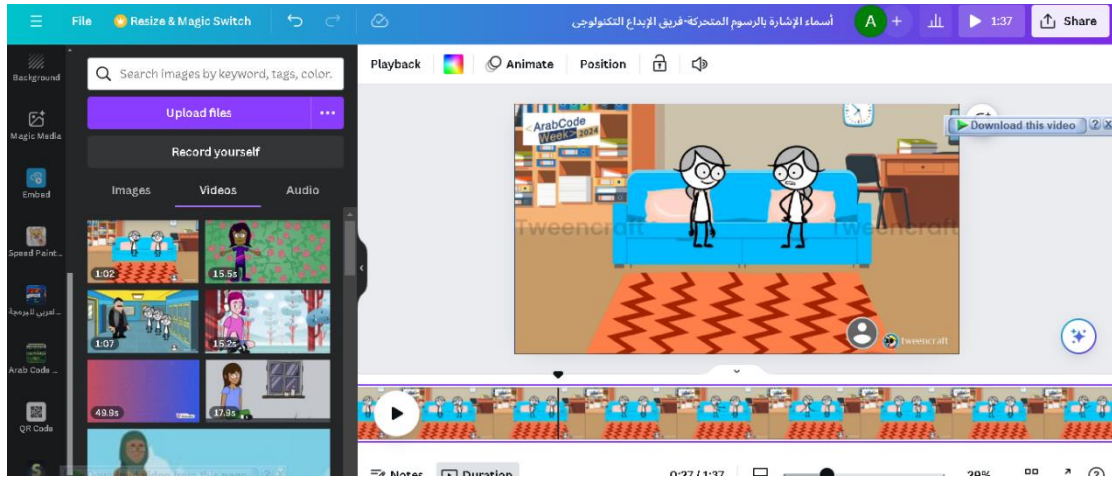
File Resize & Magic Switch

أسماء الإشارة بالرسوم المتحركة-فريق الإبداع التكنولوجي

A +

1:37 Share

Background

Magic Media

Embed

Speed Paint...

...العربي للبرمجة

Arab Code ...

QR Code

Search images by keyword, tags, color...

Upload files

Record yourself

Images Videos Audio

1:02
15.5s
1:07
15.2s
49.9s
17.9s

Playback Animate Position

ArabCode Week 2024

Download this video

Tweencraft

tweencraft

Notes Duration

0:27 / 1:37

39%